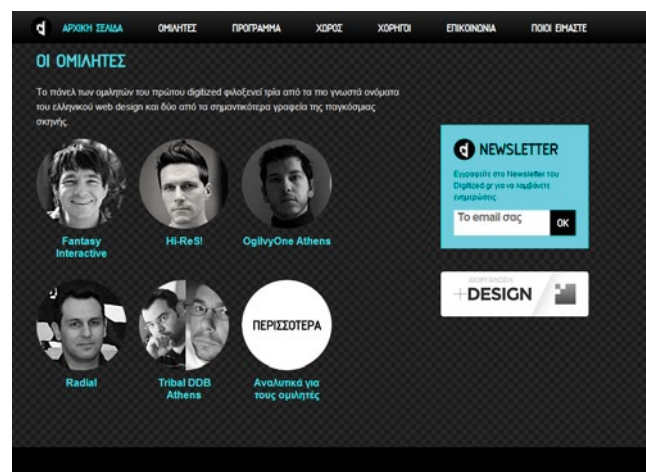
d ΑΡΧΙΚΗ ΣΕΛΙΔΑ ΟΜΙΛΗΤΕΣ ΠΡΟΓΡΑΜΜΑ ΧΩΡΟΣ ΧΟΡΗΓΟΙ ΕΠΙΚΟΙΝΩΝΙΑ ΠΟΙΟΙ ΕΙΜΑΣΤΕ

ΟΙ ΟΜΙΛΗΤΕΣ

Το πάνελ των ομιλητών του πρώτου digitized φιλοξενεί τρία από τα πιο γνωστά ονόματα του ελληνικού web design και δύο από τα σημαντικότερα γραφεία της παγκόσμιας σκηνής.

Fantasy Interactive

Hi-ReS!

OgilvyOne Athens

Radial

Tribal DDB Athens

ΠΕΡΙΣΣΟΤΕΡΑ

Αναλυτικά για τους ομιλητές

d NEWSLETTER

Εγγραφείτε στο Newsletter του Digitized.gr για να λαμβάνετε ενημερώσεις.

Το email σας

OK

ΔΙΟΡΓΑΝΩΣΗ

+DESIGN